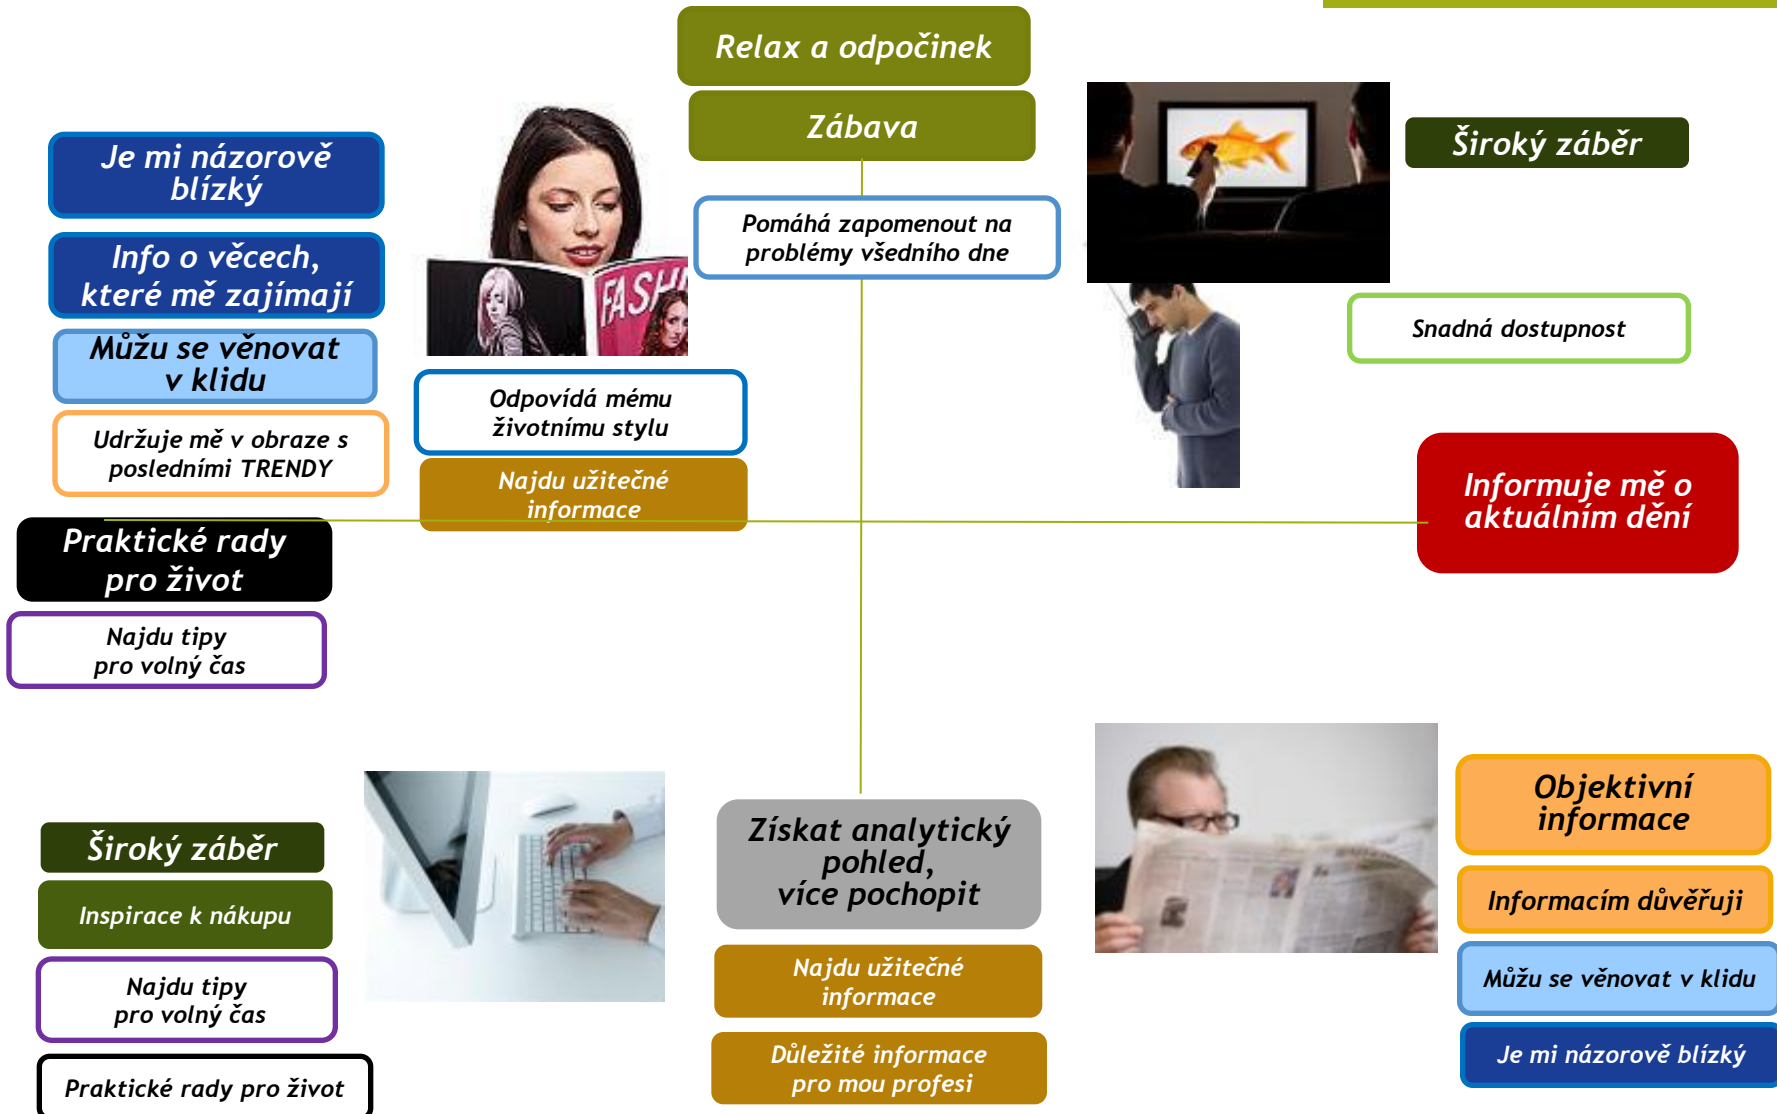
Relax a odpočinek

Zábava

Pomáhá zapomenout na problémy všedního dne

Široký záběr

Snadná dostupnost

Je mi názorově blízký

Info o věcech, které mě zajímají

Můžu se věnovat v klidu

Udržuje mě v obraze s posledními TRENDY

Odpovídá mému životnímu stylu

Najdu užitečné informace

Praktické rady pro život

Najdu tipy pro volný čas

Informuje mě o aktuálním dění

Široký záběr

Inspirace k nákupu

Najdu tipy pro volný čas

Praktické rady pro život

Získat analytický pohled, více pochopit

Najdu užitečné informace

Důležité informace pro mou profesi

Objektivní informace

Informacím důvěřuji

Můžu se věnovat v klidu

Je mi názorově blízký